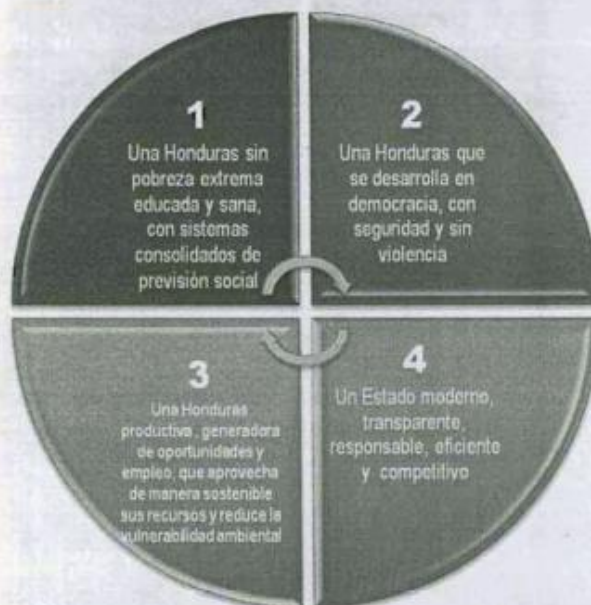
1
Una Honduras sin pobreza extrema educada y sana, con sistemas consolidados de previsión social

2
Una Honduras que se desarrolla en democracia, con seguridad y sin violencia

3
Una Honduras productiva, generadora de oportunidades y empleo, que aprovecha de manera sostenible sus recursos y reduce la vulnerabilidad ambiental

4
Un Estado moderno, transparente, responsable, eficiente y competitivo